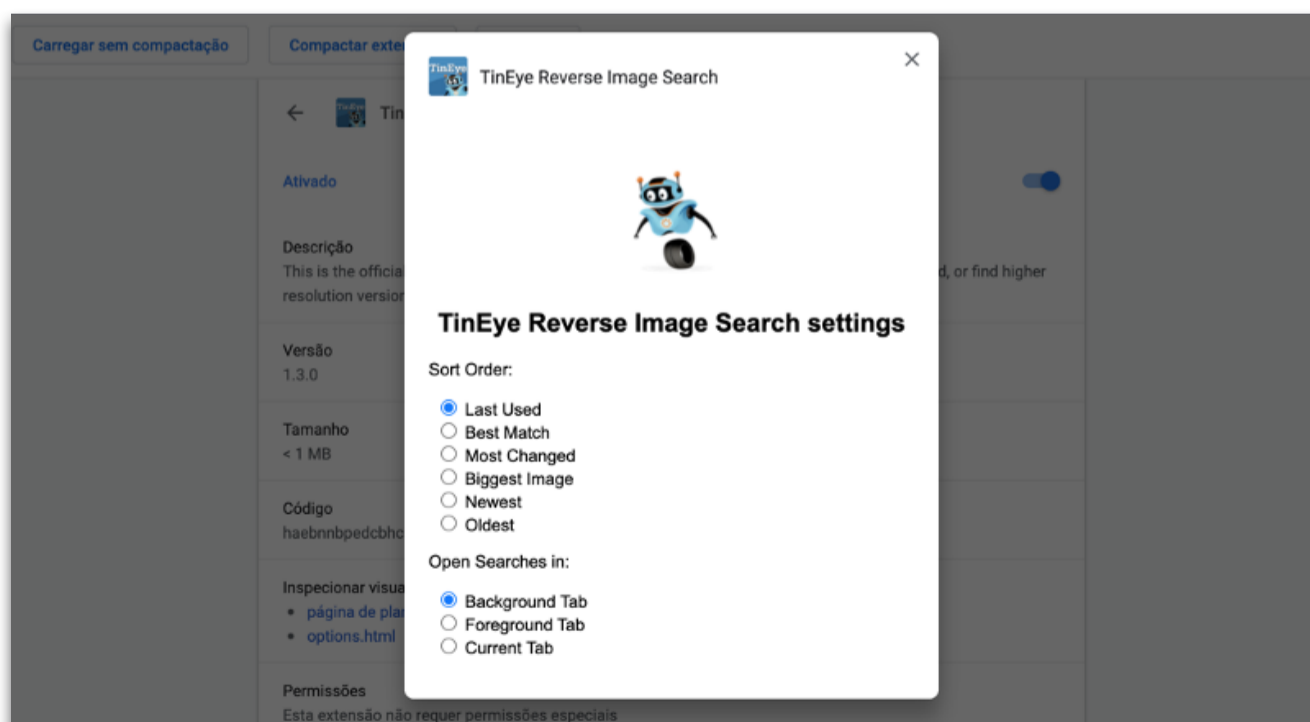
Carregar sem compactação

Compactar exte

Tin

Ativado

Descrição
This is the officia
resolution versio

d, or find higher

Versão
1.3.0

Tamanho
< 1 MB

Código
haebnnbpedcbhc

Inspecionar visua
• página de pla
• options.html

Permissões
Esta extensão não requer permissões especiais

TinEye Reverse Image Search

×

TinEye Reverse Image Search settings

Sort Order:

Last Used
Best Match
Most Changed
Biggest Image
Newest
Oldest

Open Searches in:

Background Tab
Foreground Tab
Current Tab